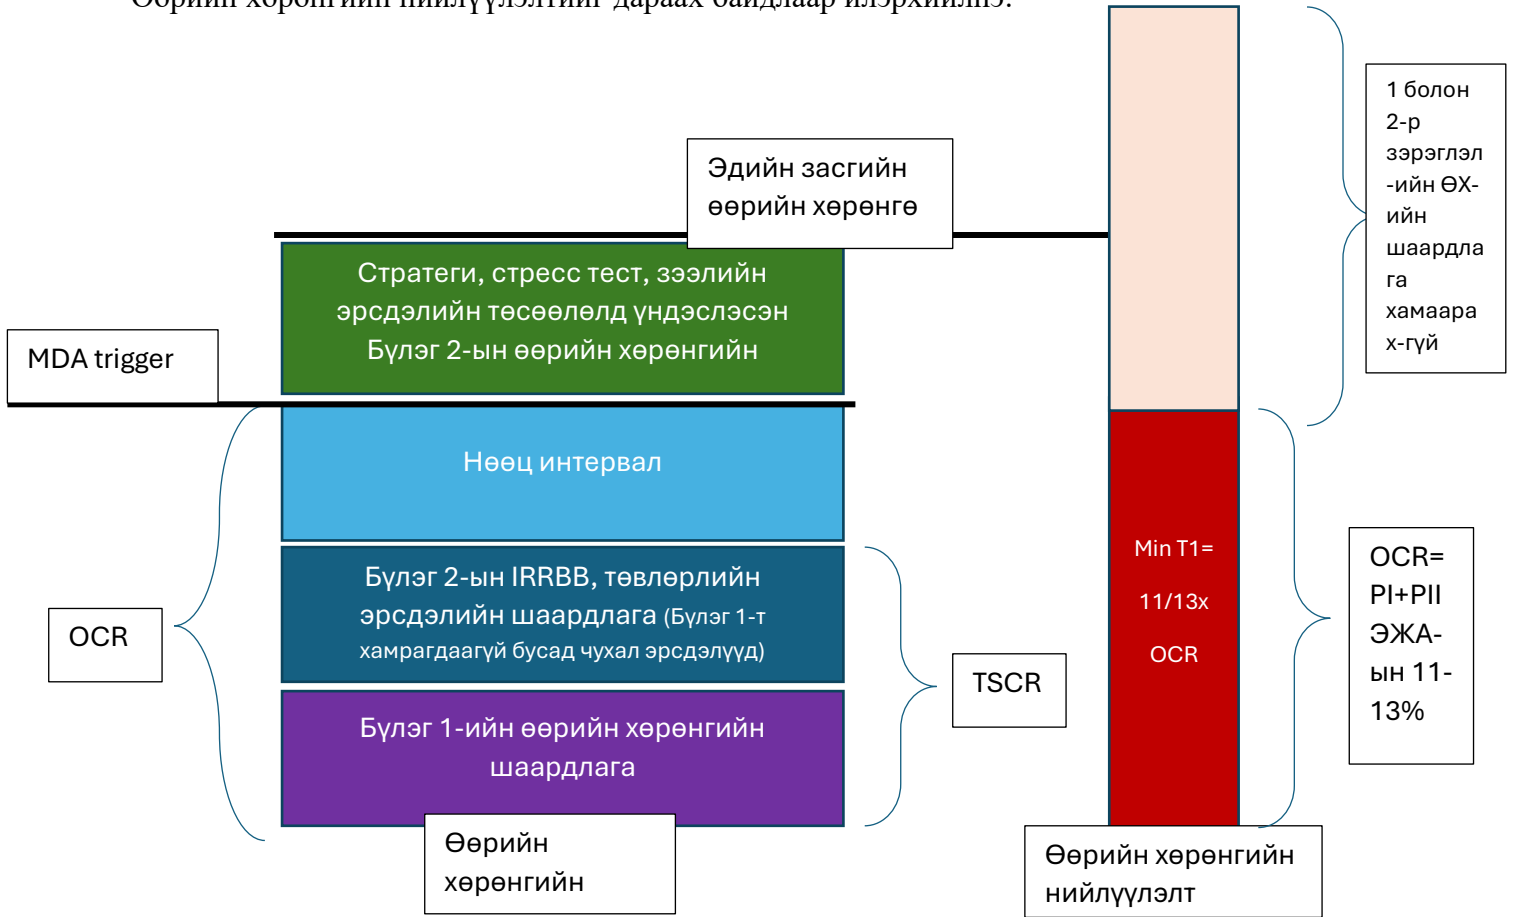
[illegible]

Эдийн засгийн өөрийн хөрөнгө

Стратеги, стресс тест, зээлийн эрсдэлийн төсөөлөлд үндэслэсэн Бүлэг 2-ын өөрийн хөрөнгийн

MDA trigger

Нөөц интервал

Бүлэг 2-ын IRRBB, төвлөрлийн эрсдэлийн шаардлага (Бүлэг 1-т хамрагдаагүй бусад чухал эрсдэлүүд)

OCR

TSCR

Бүлэг 1-ийн өөрийн хөрөнгийн шаардлага

Өөрийн хөрөнгийн

1 болон 2-р зэрэглэл-ийн ӨХ-ийн шаардлага хамаарах-гүй

Min T1= 11/13x OCR

OCR= PI+PII ЭЖА-ын 11-13%

Өөрийн хөрөнгийн нийлүүлэлт